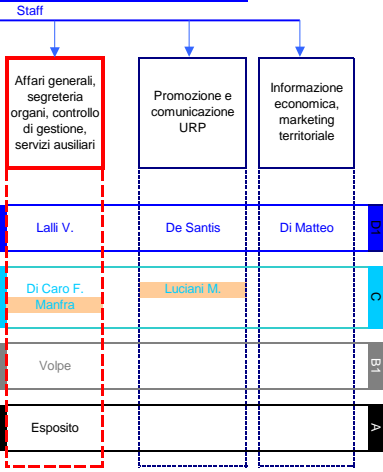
Staff

Affari generali, segreteria organi, controllo di gestione, servizi ausiliari

Promozione e comunicazione URP

Informazione economica, marketing territoriale

Lalli V.

De Santis

Di Matteo

D1

Di Caro F.

Manfra

Luciani M.

C

Volpe

B1

Esposito

A